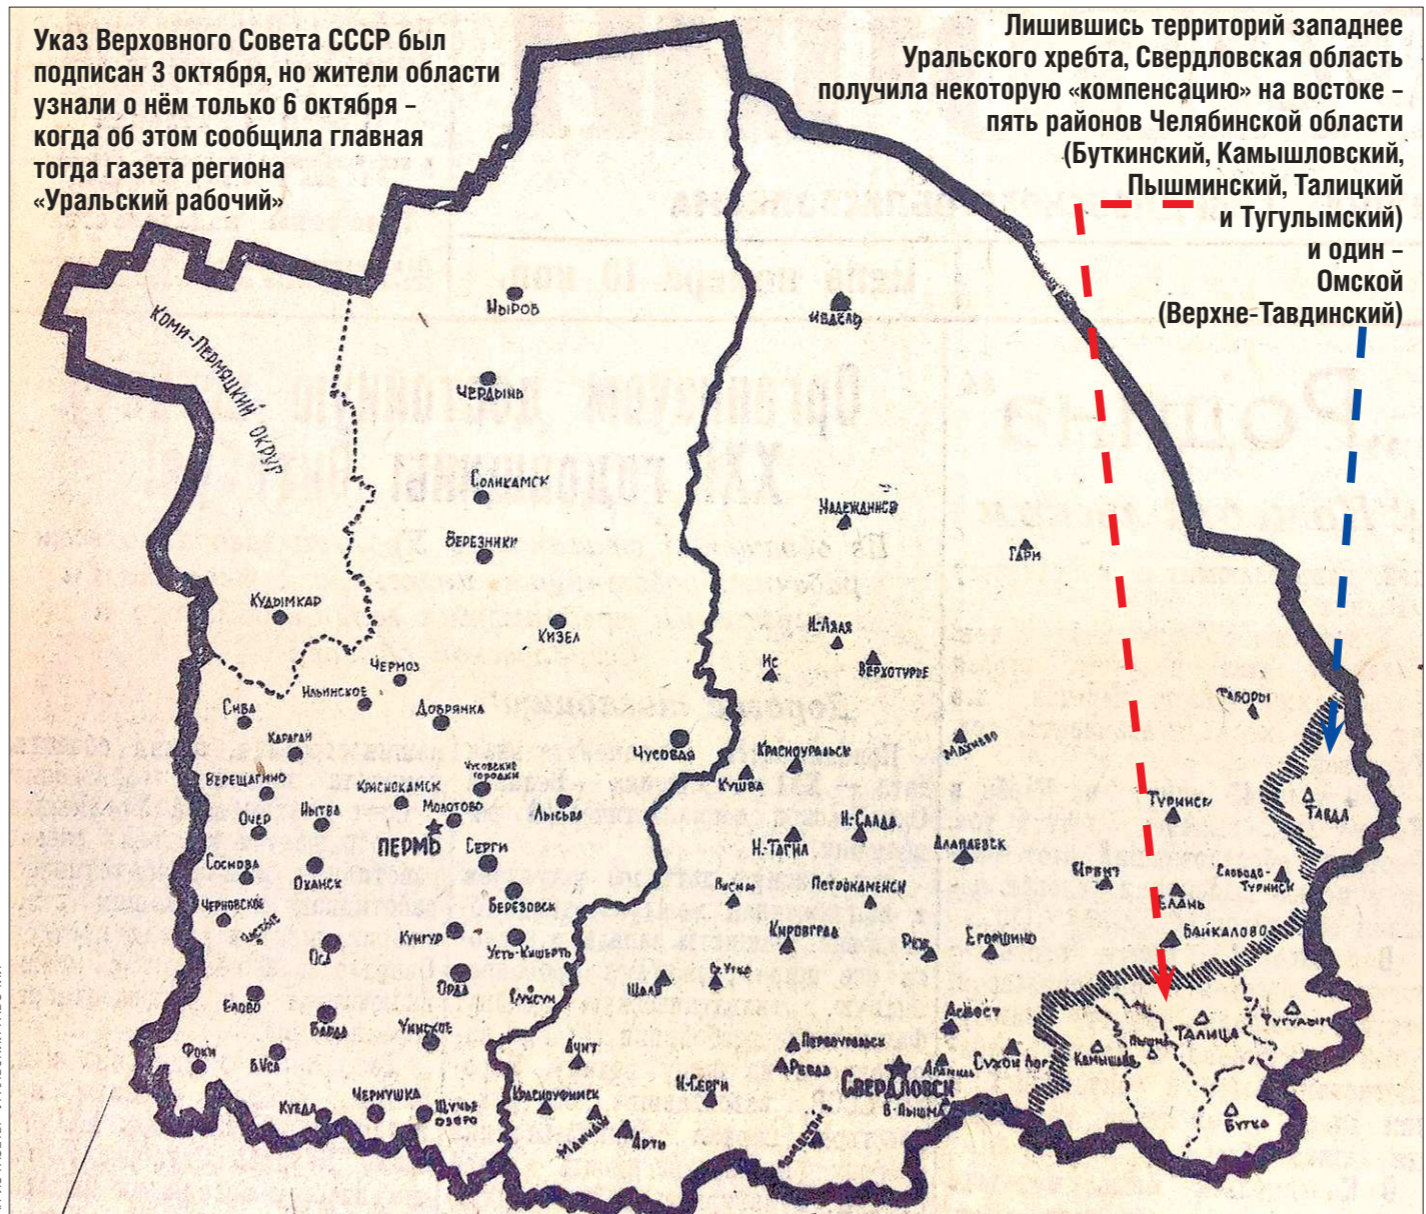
Указ Верховного Совета СССР был подписан 3 октября, но жители области узнали о нём только 6 октября – когда об этом сообщила главная тогда газета региона «Уральский рабочий»

Лишившись территорий западнее Уральского хребта, Свердловская область получила некоторую «компенсацию» на востоке – пять районов Челябинской области (Буткинский, Камышловский, Пышминский, Талицкий и Тугулымский) и один – Омской (Верхне-Тавдинский)

Коми-Пермяцкий округ

Ныров
Чердынь
Соликамск
Березники
Кудымкар
Кизел
Чермоз
Ильинское
Добрянка
Сива
Караган
Верещагино
Чусовские городки
Чусовая
Краснокамск
Молотово
Лысьва
Очер
Нытва
Пермь
Серги
Сосновка
Оханск
Березовск
Черновское
Частые
Оса
Кунгур
Усть-Кишерть
Орда
Суксун
Еловое
Барда
Уинское
Фоки
В.Уса
Чернушка
Щучье озеро
Куеда
Ачит
Красноуфимск
Манчаж
Арти
Н-Серги
Ивдель
Надеждинск
Н-Ляля
Ис
Верхотурье
Кушва
Красноуральск
Н-Салда
Н-Тагил
Висим
Петрокаменск
Кировград
Шаля
С.Утка
Первоуральск
Ревда
Свердловск
В-Пышма
Арамиль
Сухой Лог
Асбест
Реж
Егоршино
Алапаевск
Махнево
Гари
Табори
Туринск
Тавда
Ирбит
Слободо-Туринск
Елань
Байкалово
Талица
Тугулым
Камышлов
Пышма
Бутка